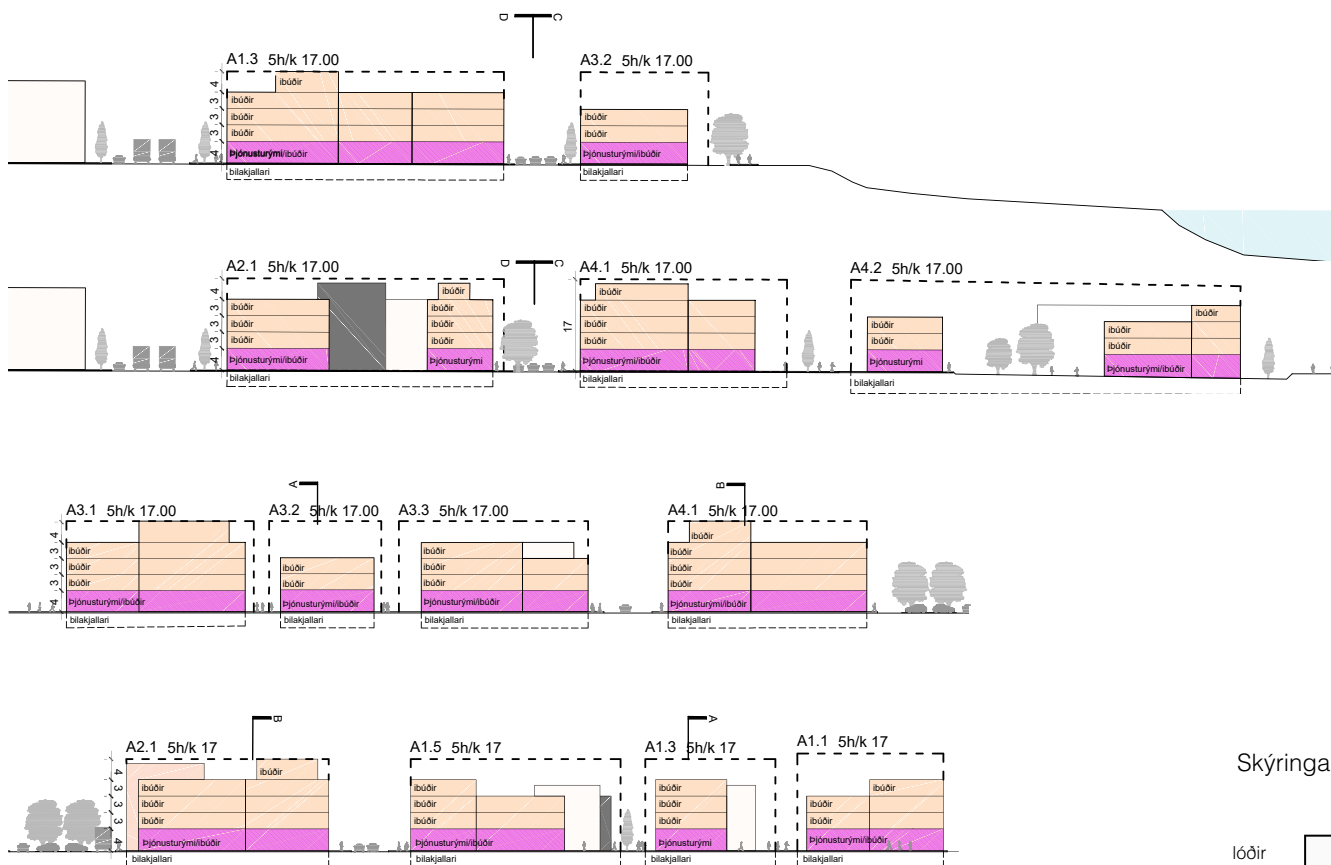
D C

A1.3 5h/k 17.00
4 3 3 3 4
íbúðir
íbúðir
íbúðir
íbúðir
Þjónusturými/íbúðir
bílakjallari

A3.2 5h/k 17.00
íbúðir
íbúðir
Þjónusturými/íbúðir
bílakjallari

D C

A2.1 5h/k 17.00
4 3 3 3 4
íbúðir
íbúðir
íbúðir
íbúðir
íbúðir
íbúðir
íbúðir
Þjónusturými/íbúðir
Þjónusturými
bílakjallari

A4.1 5h/k 17.00
17
íbúðir
íbúðir
íbúðir
íbúðir
Þjónusturými/íbúðir
bílakjallari

A4.2 5h/k 17.00
íbúðir
íbúðir
Þjónusturými
íbúðir
íbúðir
íbúðir
Þjónusturými/íbúðir
bílakjallari

A

A3.1 5h/k 17.00
4 3 3 3 4
íbúðir
íbúðir
íbúðir
Þjónusturými/íbúðir
bílakjallari

A3.2 5h/k 17.00
íbúðir
íbúðir
Þjónusturými/íbúðir
bílakjallari

A3.3 5h/k 17.00
íbúðir
íbúðir
íbúðir
Þjónusturými/íbúðir
bílakjallari

B

A4.1 5h/k 17.00
íbúðir
íbúðir
íbúðir
íbúðir
Þjónusturými/íbúðir
bílakjallari

B

A2.1 5h/k 17
4 3 3 3 4
íbúðir
íbúðir
íbúðir
íbúðir
Þjónusturými/íbúðir
bílakjallari

A1.5 5h/k 17
íbúðir
íbúðir
íbúðir
Þjónusturými/íbúðir
bílakjallari

A

A1.3 5h/k 17
íbúðir
íbúðir
íbúðir
Þjónusturými
bílakjallari

A1.1 5h/k 17
íbúðir
íbúðir
íbúðir
Þjónusturými/íbúðir
bílakjallari

Skýringa

lóðir